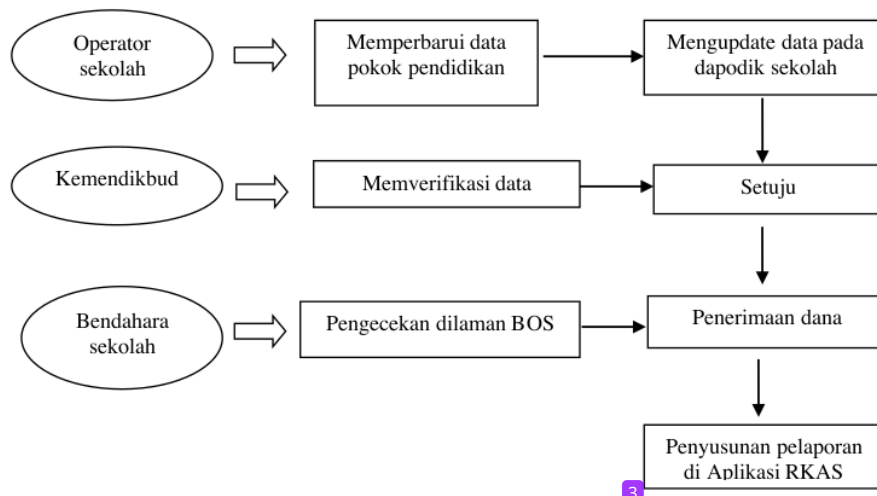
Operator sekolah

Memperbarui data pokok pendidikan

Mengupdate data pada dapodik sekolah

Kemendikbud

Memverifikasi data

Setuju

Bendahara sekolah

Pengecekan dilaman BOS

Penerimaan dana

Penyusunan pelaporan di Aplikasi RKAS

3